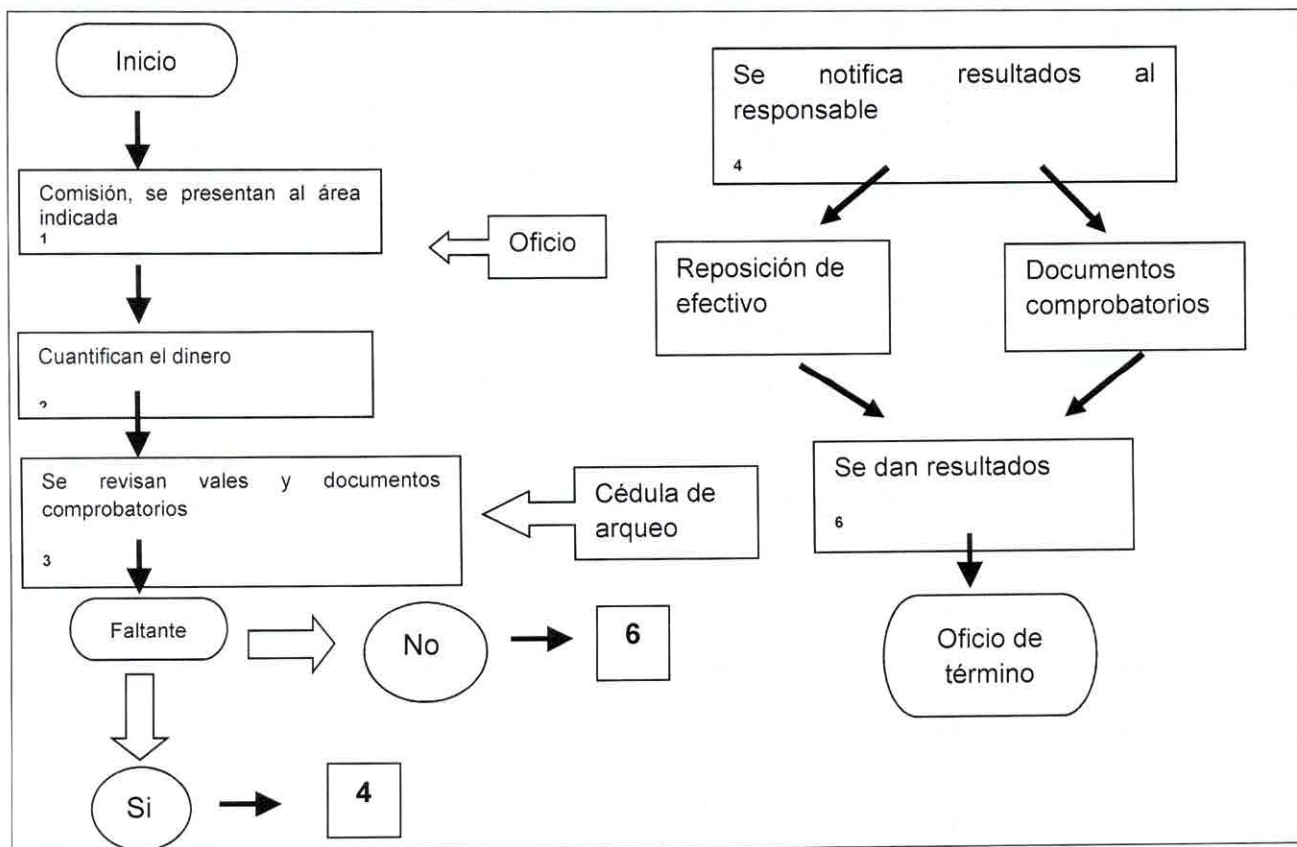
Inicio

Comisión, se presentan al área indicada
1

Oficio

Cuantifican el dinero
2

Se revisan vales y documentos comprobatorios
3

Cédula de arqueo

Faltante

No

6

Si

4

Se notifica resultados al responsable
4

Reposición de efectivo

Documentos comprobatorios

Se dan resultados
6

Oficio de término